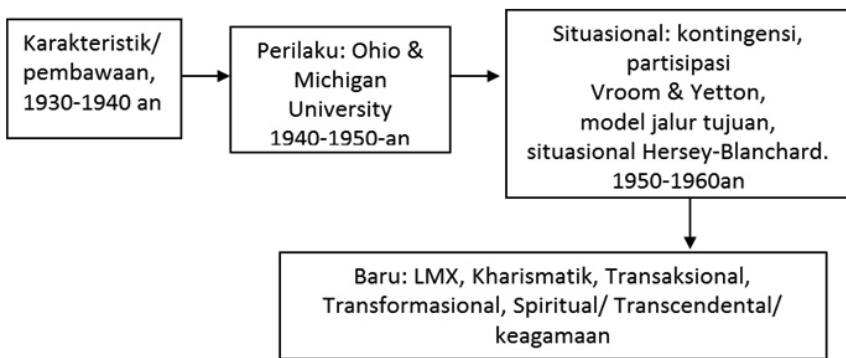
Karakteristik/ pembawaan, 1930-1940 an

Perilaku: Ohio & Michigan University 1940-1950-an

Situasional: kontingensi, partisipasi Vroom & Yetton, model jalur tujuan, situasional Hersey-Blanchard. 1950-1960an

Baru: LMX, Kharismatik, Transaksional, Transformasional, Spiritual/ Transcendental/ keagamaan